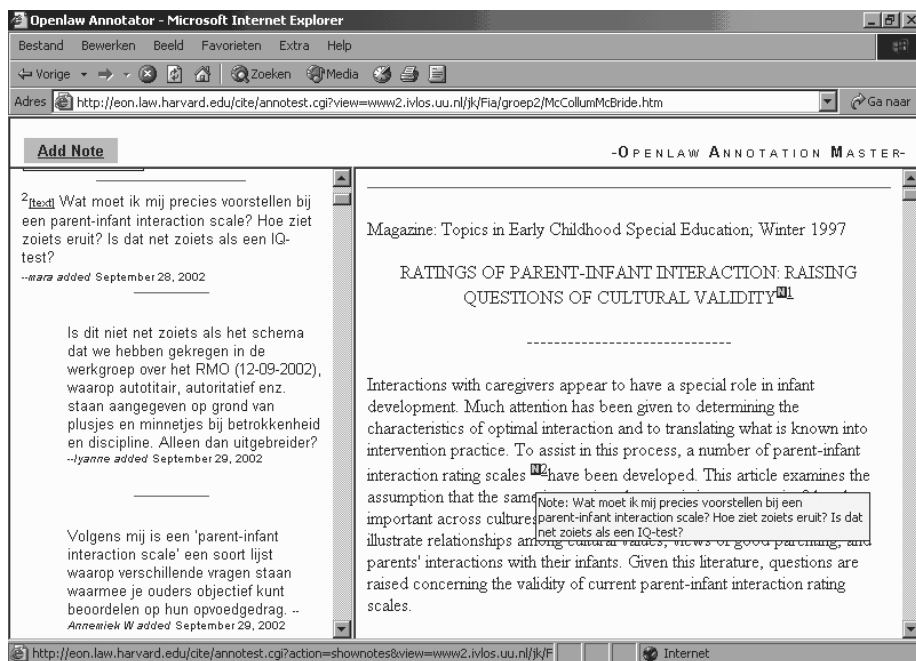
Openlaw Annotator - Microsoft Internet Explorer

Bestand Bewerken Beeld Favorieten Extra Help

Vorige Zoeken Media

Adres http://eon.law.harvard.edu/cite/annotest.cgi?view=www2.ivlos.uu.nl/jk/Fia/groep2/McCollumMcBride.htm Ga naar

Add Note

-OPENLAW ANNOTATION MASTER-

2[text] Wat moet ik mij precies voorstellen bij een parent-infant interaction scale? Hoe ziet zoiets eruit? Is dat net zoiets als een IQ-test?
--mara added September 28, 2002

Is dit niet net zoiets als het schema dat we hebben gekregen in de werkgroep over het RMO (12-09-2002), waarop autotitair, autoritatief enz. staan aangegeven op grond van plusjes en minnetjes bij betrokkenheid en discipline. Alleen dan uitgebreider?
--lyanne added September 29, 2002

Volgens mij is een 'parent-infant interaction scale' een soort lijst waarop verschillende vragen staan waarmee je ouders objectief kunt beoordelen op hun opvoedgedrag. --
Anneniek W added September 29, 2002

Magazine: Topics in Early Childhood Special Education; Winter 1997

RATINGS OF PARENT-INFANT INTERACTION: RAISING QUESTIONS OF CULTURAL VALIDITY N1

------------------------------

Interactions with caregivers appear to have a special role in infant development. Much attention has been given to determining the characteristics of optimal interaction and to translating what is known into intervention practice. To assist in this process, a number of parent-infant interaction rating scales N2 have been developed. This article examines the assumption that the same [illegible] important across culture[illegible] illustrate relationships among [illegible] parents' interactions with their infants. Given this literature, questions are raised concerning the validity of current parent-infant interaction rating scales.

Note: Wat moet ik mij precies voorstellen bij een parent-infant interaction scale? Hoe ziet zoiets eruit? Is dat net zoiets als een IQ-test?

http://eon.law.harvard.edu/cite/annotest.cgi?action=shownotes&view=www2.ivlos.uu.nl/jk/F

Internet